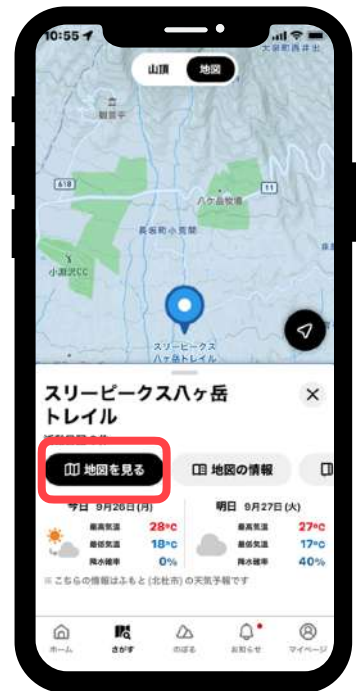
10:55

大泉町西井出

山頂 地図

観音平

八ヶ岳牧場

長坂町小荒間

小淵沢CC

スリーピークス
八ヶ岳トレイル

スリーピークス八ヶ岳トレイル

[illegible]

地図を見る

地図の情報

今日 9月26日(月)

最高気温 28°C
最低気温 18°C
降水確率 0%

明日 9月27日(火)

最高気温 27°C
最低気温 17°C
降水確率 40%

※ こちらの情報はふもと (北杜市) の天気予報です

ホーム さがす のぼる お知らせ マイページ